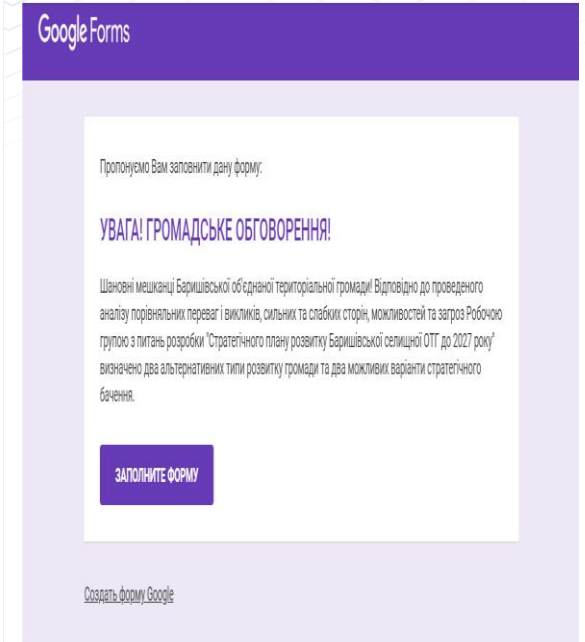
Google Forms

Пропонуємо Вам заповнити дану форму:

УВАГА! ГРОМАДСЬКЕ ОБГОВОРЕННЯ!

Шановні мешканці Баришівської об'єднаної територіальної громади! Відповідно до проведеного аналізу порівняльних переваг і викликів, сильних та слабких сторін, можливостей та загроз Робочою групою з питань розробки "Стратегічного плану розвитку Баришівської селищної ОТГ до 2027 року" визначено два альтернативних типи розвитку громади та два можливих варіанти стратегічного бачення.

ЗАПОЛНИТЕ ФОРМУ

Создать форму Google